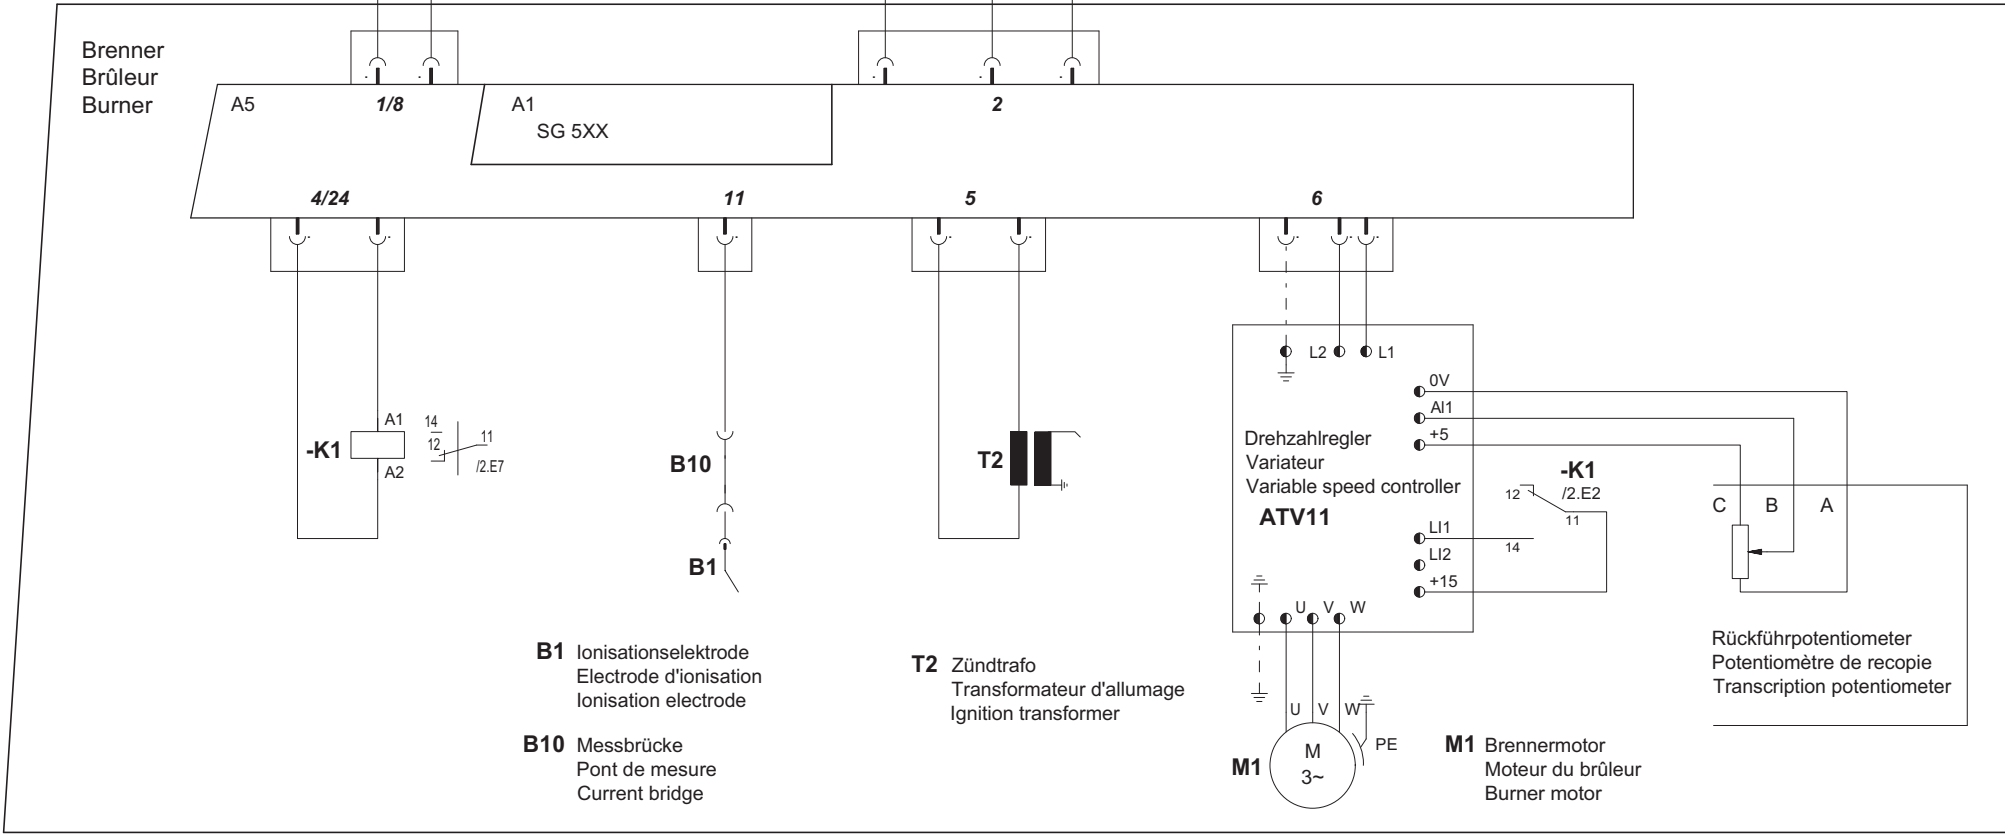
Brenner
Brûleur
Burner

A5 1/8 A1 SG 5XX 2

4/24 11 5 6

L2 L1
0V
AI1
+5

A1
-K1
A2
14
12
11
/2.E7

B10

B1

T2

Drehzahlregler
Variateur
Variable speed controller
ATV11

-K1
/2.E2
12
11
14

LI1
LI2
+15

C B A

U V W

U V W
PE

M
3~
M1

B1 Ionisationselektrode
Electrode d'ionisation
Ionisation electrode

B10 Messbrücke
Pont de mesure
Current bridge

T2 Zündtrafo
Transformateur d'allumage
Ignition transformer

M1 Brennermotor
Moteur du brûleur
Burner motor

Rückführpotentiometer
Potentiomètre de recopie
Transcription potentiometer